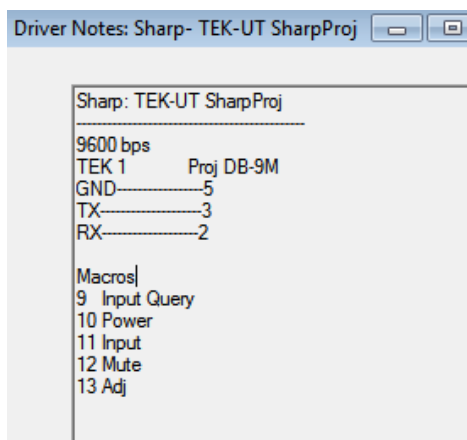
Driver Notes: Sharp- TEK-UT SharpProj

Sharp: TEK-UT SharpProj
----------------------------------------
9600 bps
TEK 1 Proj DB-9M
GND-----------------5
TX--------------------3
RX--------------------2

Macros
9 Input Query
10 Power
11 Input
12 Mute
13 Adj